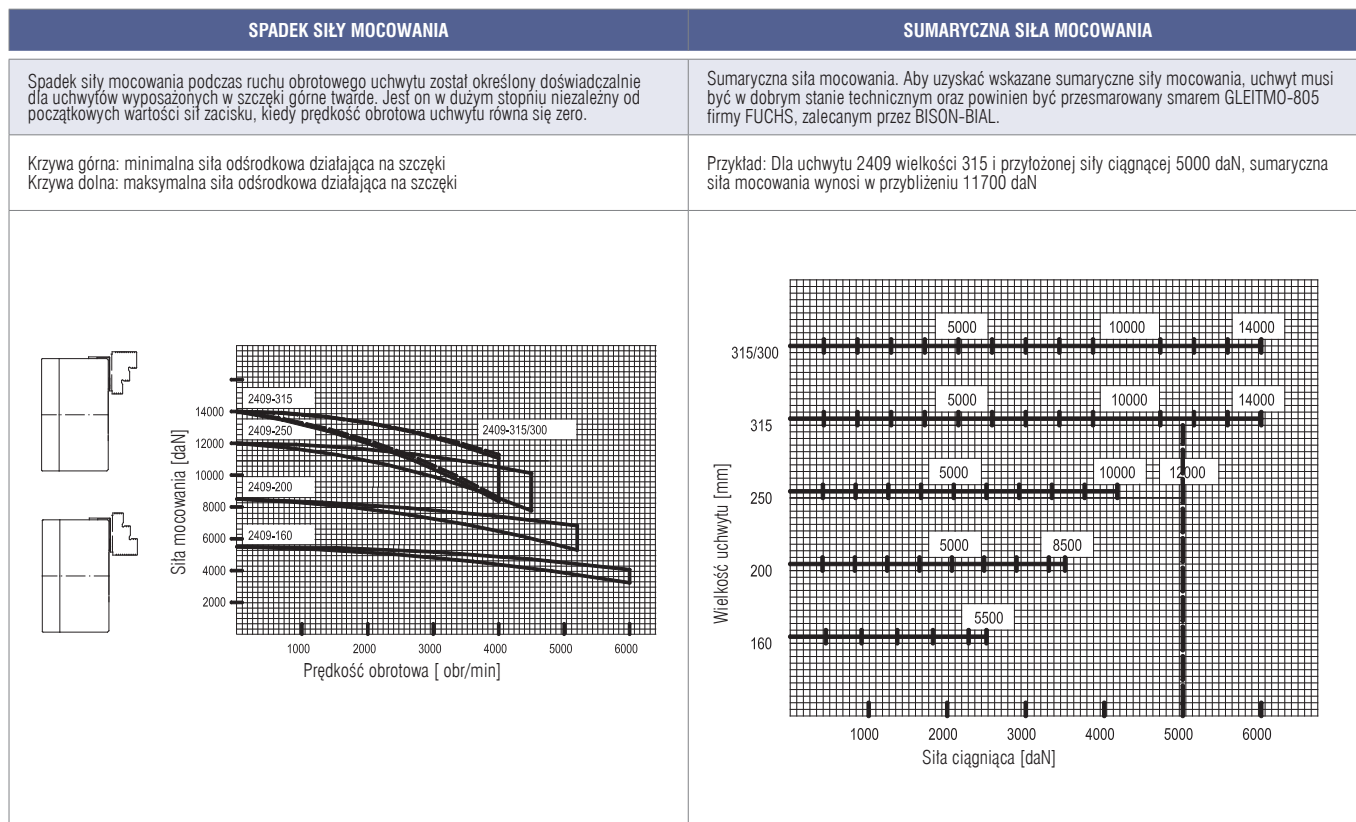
SPADEK SIŁY MOCOWANIA

Spadek siły mocowania podczas ruchu obrotowego uchwytu został określony doświadczalnie dla uchwytów wyposażonych w szczęki górne twarde. Jest on w dużym stopniu niezależny od początkowych wartości sił zacisku, kiedy prędkość obrotowa uchwytu równa się zero.

Krzywa górna: minimalna siła odśrodkowa działająca na szczęki
Krzywa dolna: maksymalna siła odśrodkowa działająca na szczęki

2409-315
2409-250
2409-315/300
2409-200
2409-160
14000
12000
10000
8000
6000
4000
2000
Siła mocowania [daN]
1000 2000 3000 4000 5000 6000
Prędkość obrotowa [ obr/min]

SUMARYCZNA SIŁA MOCOWANIA

Sumaryczna siła mocowania. Aby uzyskać wskazane sumaryczne siły mocowania, uchwyt musi być w dobrym stanie technicznym oraz powinien być przesmarowany smarem GLEITMO-805 firmy FUCHS, zalecanym przez BISON-BIAL.

Przykład: Dla uchwytu 2409 wielkości 315 i przyłożonej siły ciągnącej 5000 daN, sumaryczna siła mocowania wynosi w przybliżeniu 11700 daN

315/300
5000 10000 14000
315
5000 10000 14000
250
5000 10000 12000
200
5000 8500
160
5500
Wielkość uchwytu [mm]
1000 2000 3000 4000 5000 6000
Siła ciągnąca [daN]